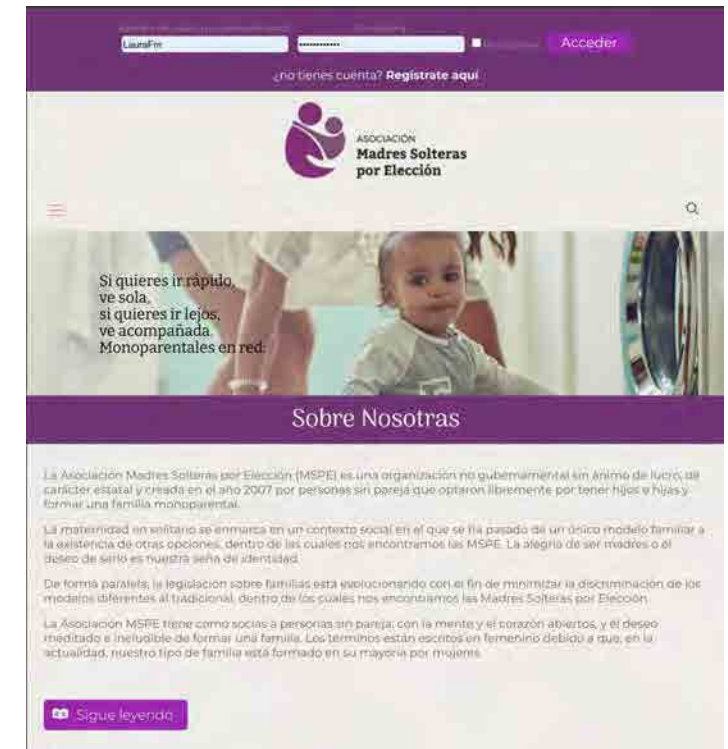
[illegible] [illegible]

LauraFm ••••••••••• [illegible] Acceder

¿no tienes cuenta? Regístrate aquí

ASOCIACIÓN
Madres Solteras por Elección

Si quieres ir rápido, ve sola, si quieres ir lejos, ve acompañada. Monoparentales en red.

Sobre Nosotras

La Asociación Madres Solteras por Elección (MSPE) es una organización no gubernamental sin ánimo de lucro, de carácter estatal y creada en el año 2007 por personas sin pareja que optaron libremente por tener hijos e hijas y formar una familia monoparental.

La maternidad en solitario se enmarca en un contexto social en el que se ha pasado de un único modelo familiar a la existencia de otras opciones, dentro de las cuales nos encontramos las MSPE. La alegría de ser madres o el deseo de serlo es nuestra seña de identidad.

De forma paralela, la legislación sobre familias está evolucionando con el fin de minimizar la discriminación de los modelos diferentes al tradicional, dentro de los cuales nos encontramos las Madres Solteras por Elección.

La Asociación MSPE tiene como socias a personas sin pareja, con la mente y el corazón abiertos, y el deseo meditado e ineludible de formar una familia. Los términos están escritos en femenino debido a que, en la actualidad, nuestro tipo de familia está formado en su mayoría por mujeres.

Sigue leyendo